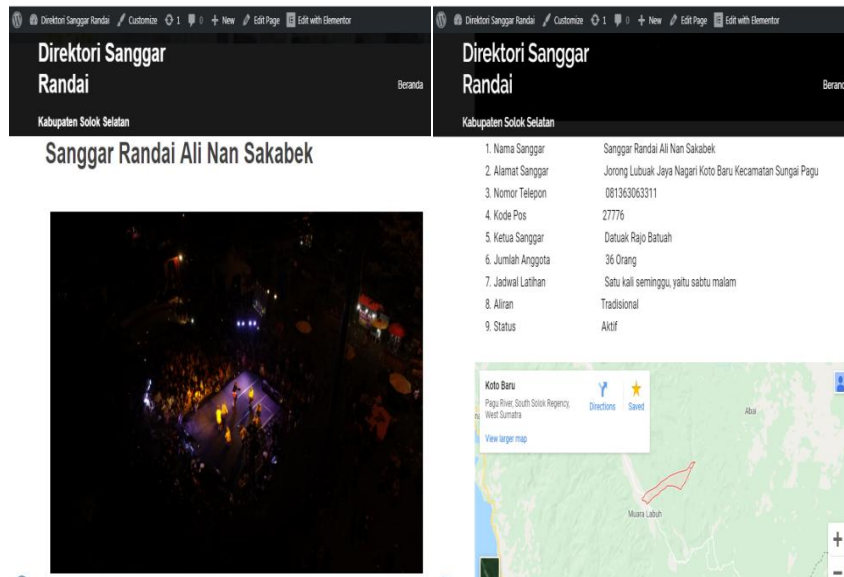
Direktori Sanggar Randai Customize 1 0 + New Edit Page Edit with Elementor

Direktori Sanggar Randai

Beranda

Kabupaten Solok Selatan

Sanggar Randai Ali Nan Sakabek

Direktori Sanggar Randai Customize 1 0 + New Edit Page Edit with Elementor

Direktori Sanggar Randai

Beranda

Kabupaten Solok Selatan

| | |
|---|---|
| 1. Nama Sanggar | Sanggar Randai Ali Nan Sakabek |
| 2. Alamat Sanggar | Jorong Lubuak Jaya Nagari Koto Baru Kecamatan Sungai Pagu |
| 3. Nomor Telepon | 081363063311 |
| 4. Kode Pos | 27776 |
| 5. Ketua Sanggar | Datuak Rajo Batuah |
| 6. Jumlah Anggota | 36 Orang |
| 7. Jadwal Latihan | Satu kali seminggu, yaitu sabtu malam |
| 8. Aliran | Tradisional |
| 9. Status | Aktif |

Koto Baru
Pagu River, South Solok Regency, West Sumatra
Directions
Saved
View larger map
Abai
Muara Labuh
+
-